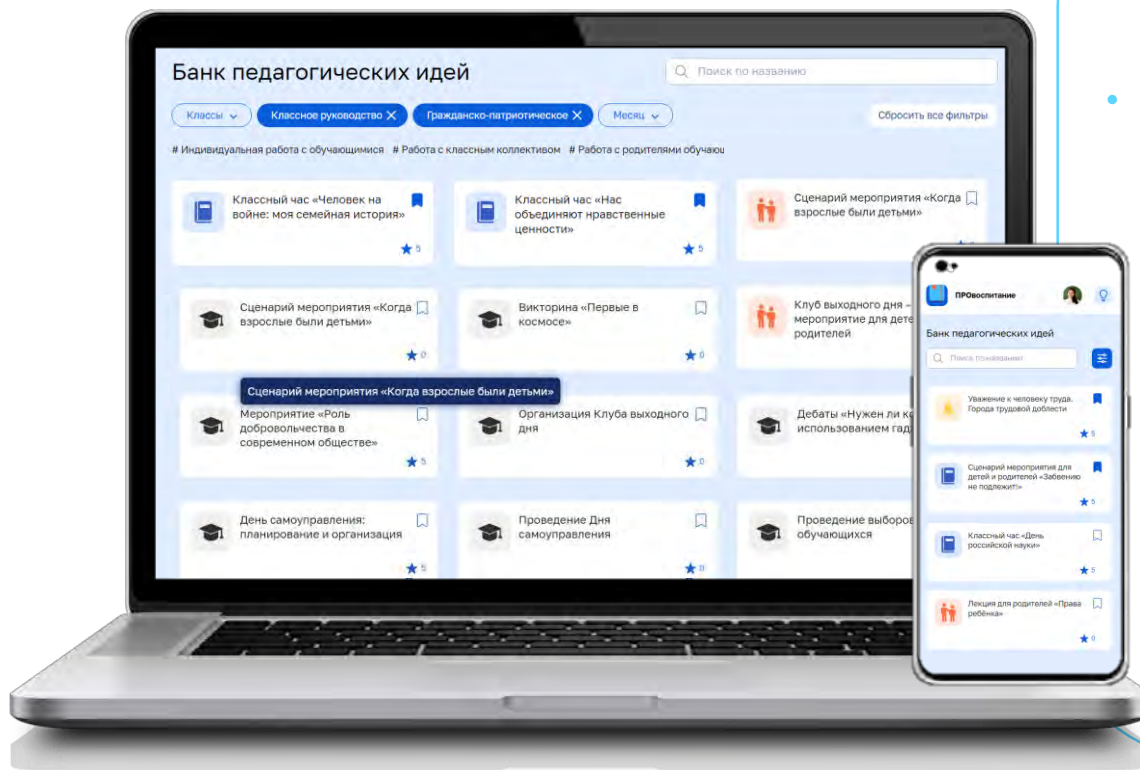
Банк педагогических идей

Поиск по названию

Классы

Классное руководство

Гражданско-патриотическое

Месяц

Сбросить все фильтры

# Индивидуальная работа с обучающимися # Работа с классным коллективом # Работа с родителями обучаю

Классный час «Человек на войне: моя семейная история»
5

Классный час «Нас объединяют нравственные ценности»
5

Сценарий мероприятия «Когда взрослые были детьми»

Сценарий мероприятия «Когда взрослые были детьми»
0

Викторина «Первые в космосе»
0

Клуб выходного дня – мероприятие для дете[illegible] родителей

Сценарий мероприятия «Когда взрослые были детьми»

Мероприятие «Роль добровольчества в современном обществе»
5

Организация Клуба выходного дня
0

Дебаты «Нужен ли к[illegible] использованием гад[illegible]

День самоуправления: планирование и организация
5

Проведение Дня самоуправления
0

Проведение выборов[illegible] обучающихся

ПРОвоспитание

Банк педагогических идей

Поиск по названию

Уважение к человеку труда. Города трудовой доблести
5

Сценарий мероприятия для детей и родителей «Забвению не подлежит!»
5

Классный час «День российской науки»
5

Лекция для родителей «Права ребёнка»
0